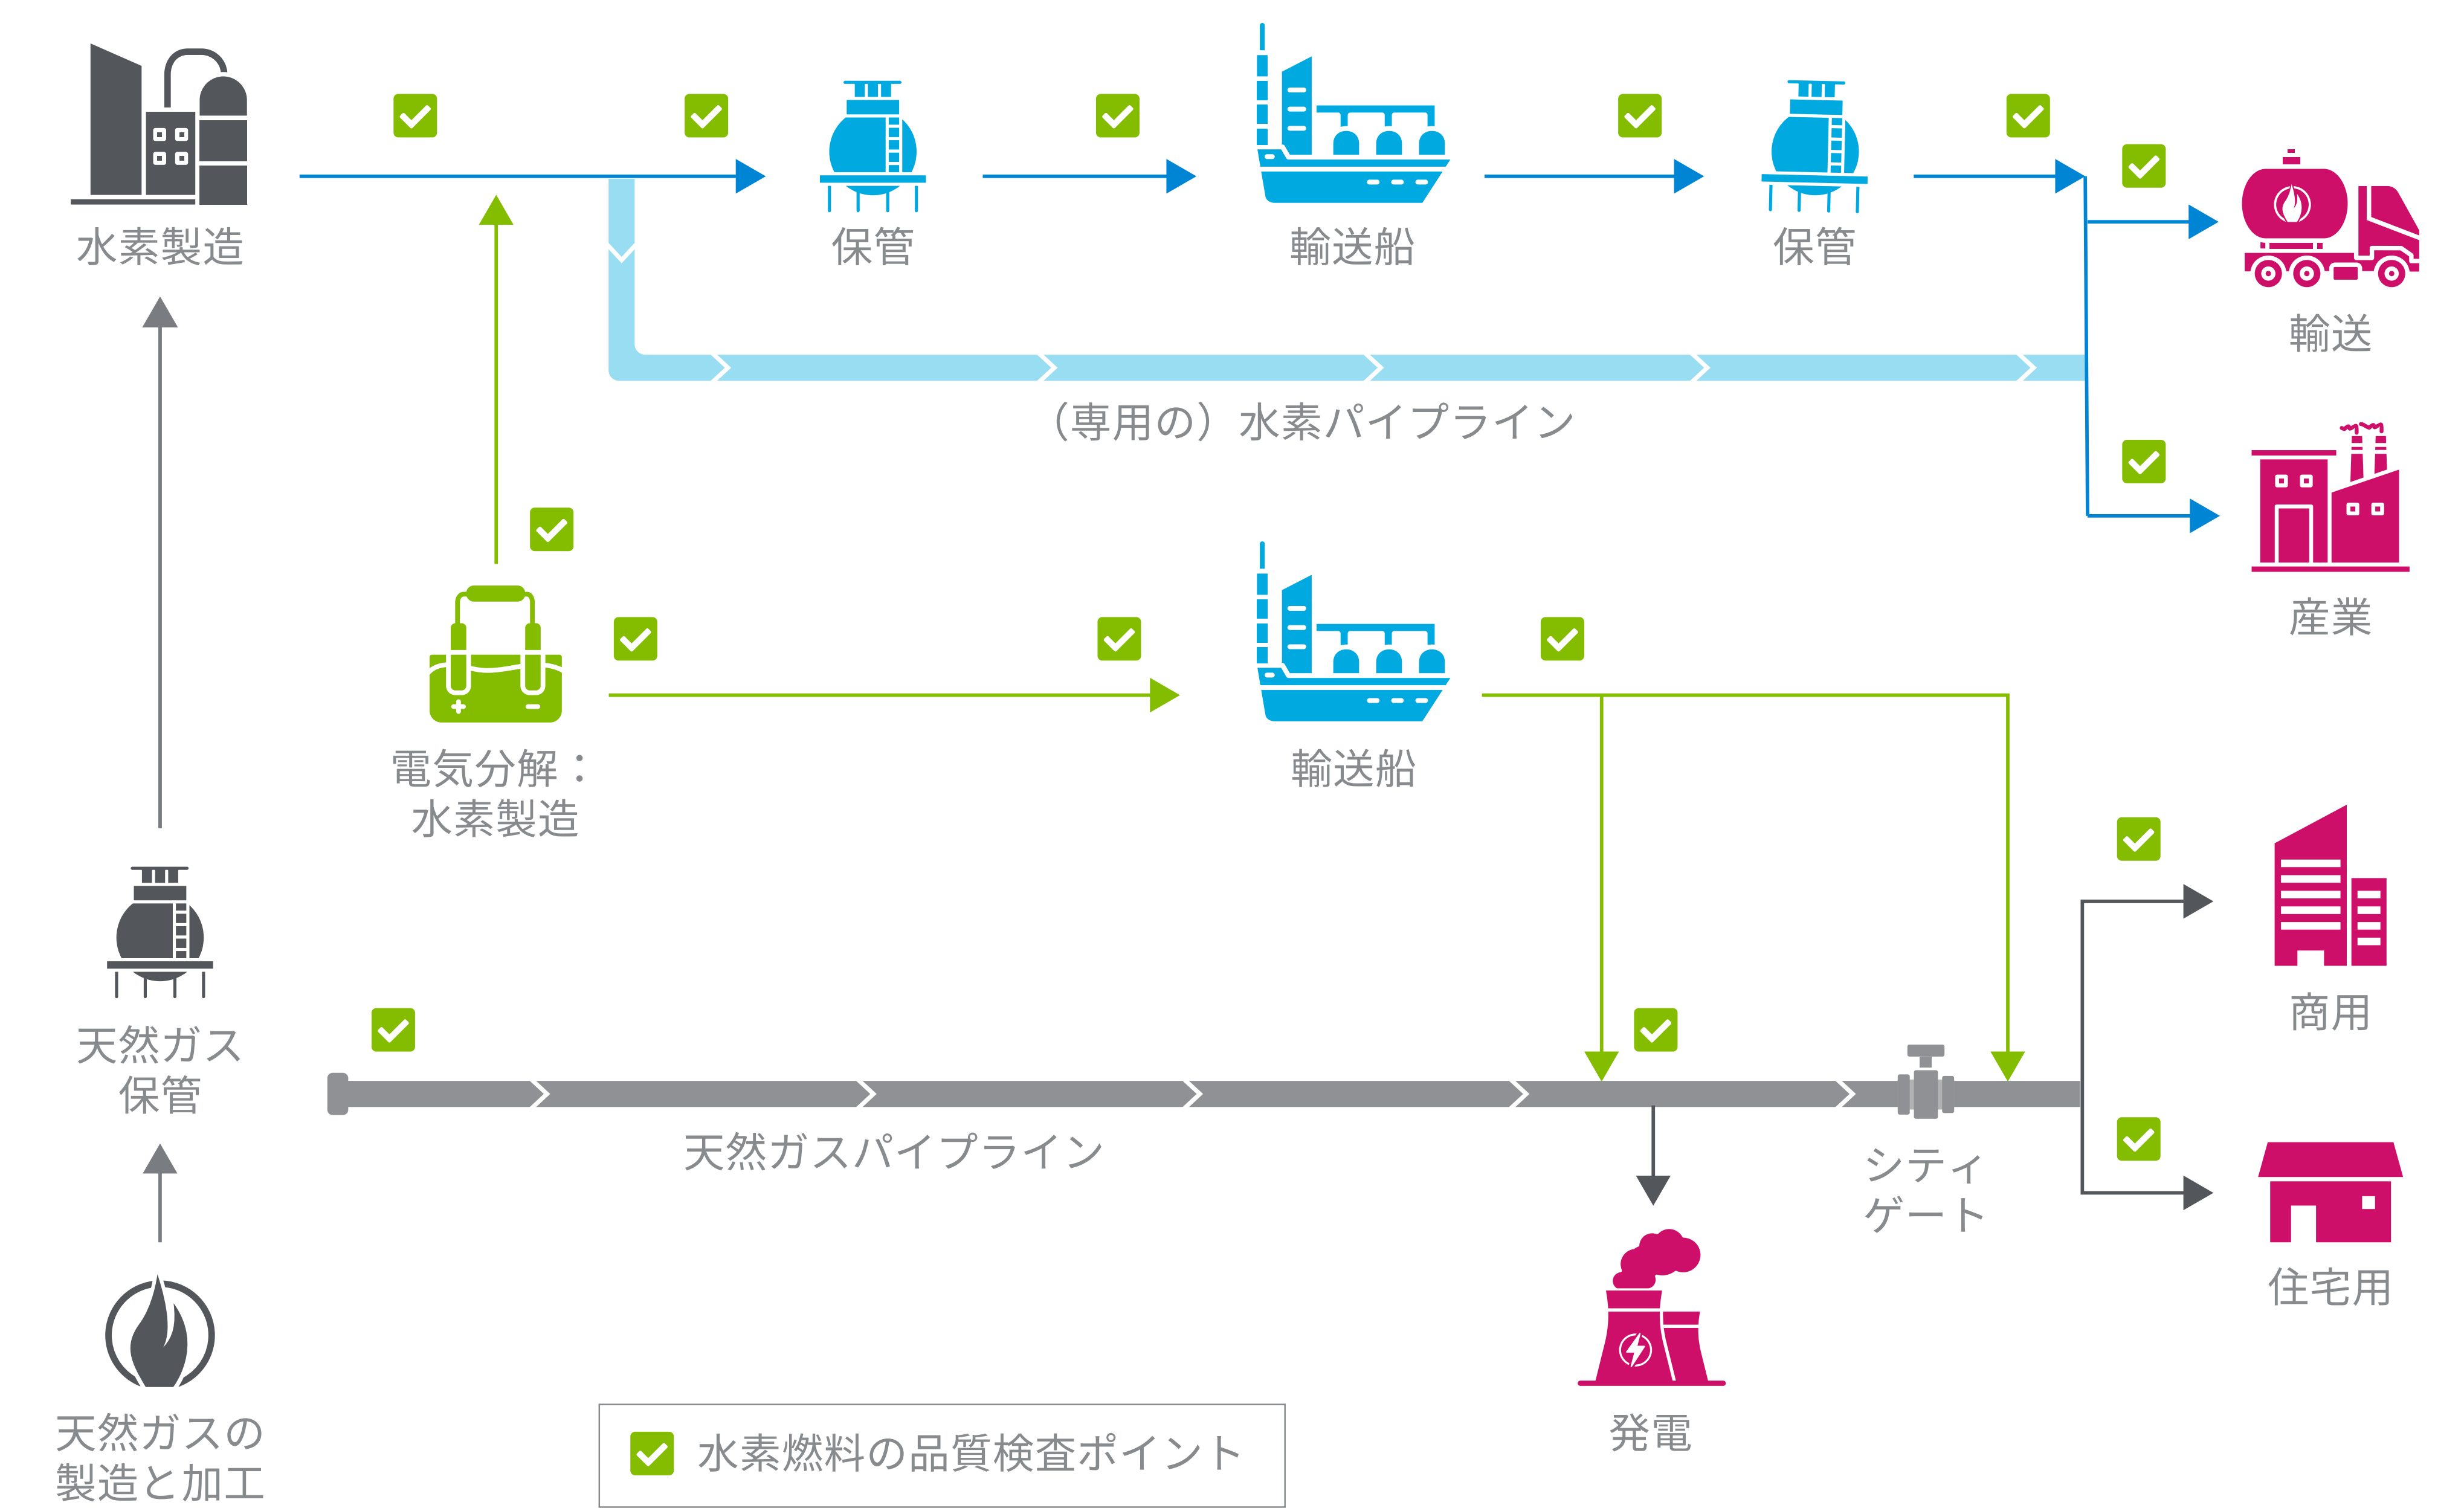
水素製造

保管

輸送船

保管

輸送

（専用の）水素パイプライン

産業

電気分解：水素製造

輸送船

天然ガス保管

商用

天然ガスパイプライン

シティゲート

住宅用

天然ガスの製造と加工

水素燃料の品質検査ポイント

発電